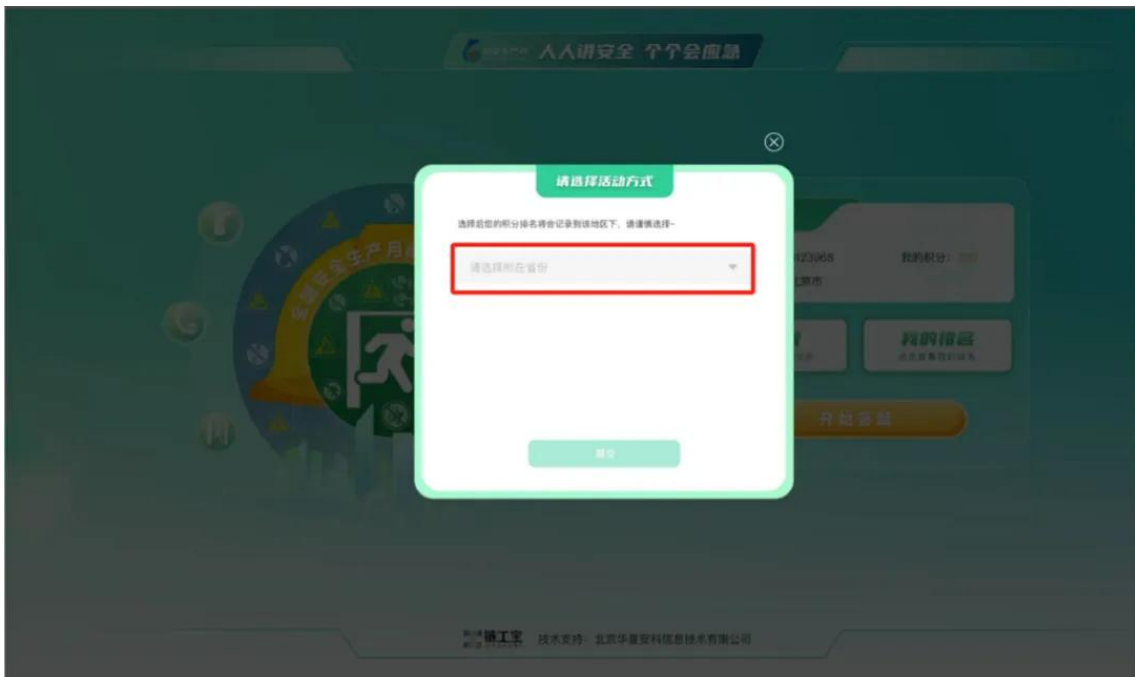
人人讲安全 个个会应急

请选择活动方式

选择后您的积分排名将会记录到该地区下，请谨慎选择~

请选择所在省份

提交

全国安全生产月

23368

我的积分：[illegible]

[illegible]市

我的排名

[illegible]

开始答题

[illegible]工宝 技术支持：北京华夏安科信息技术有限公司